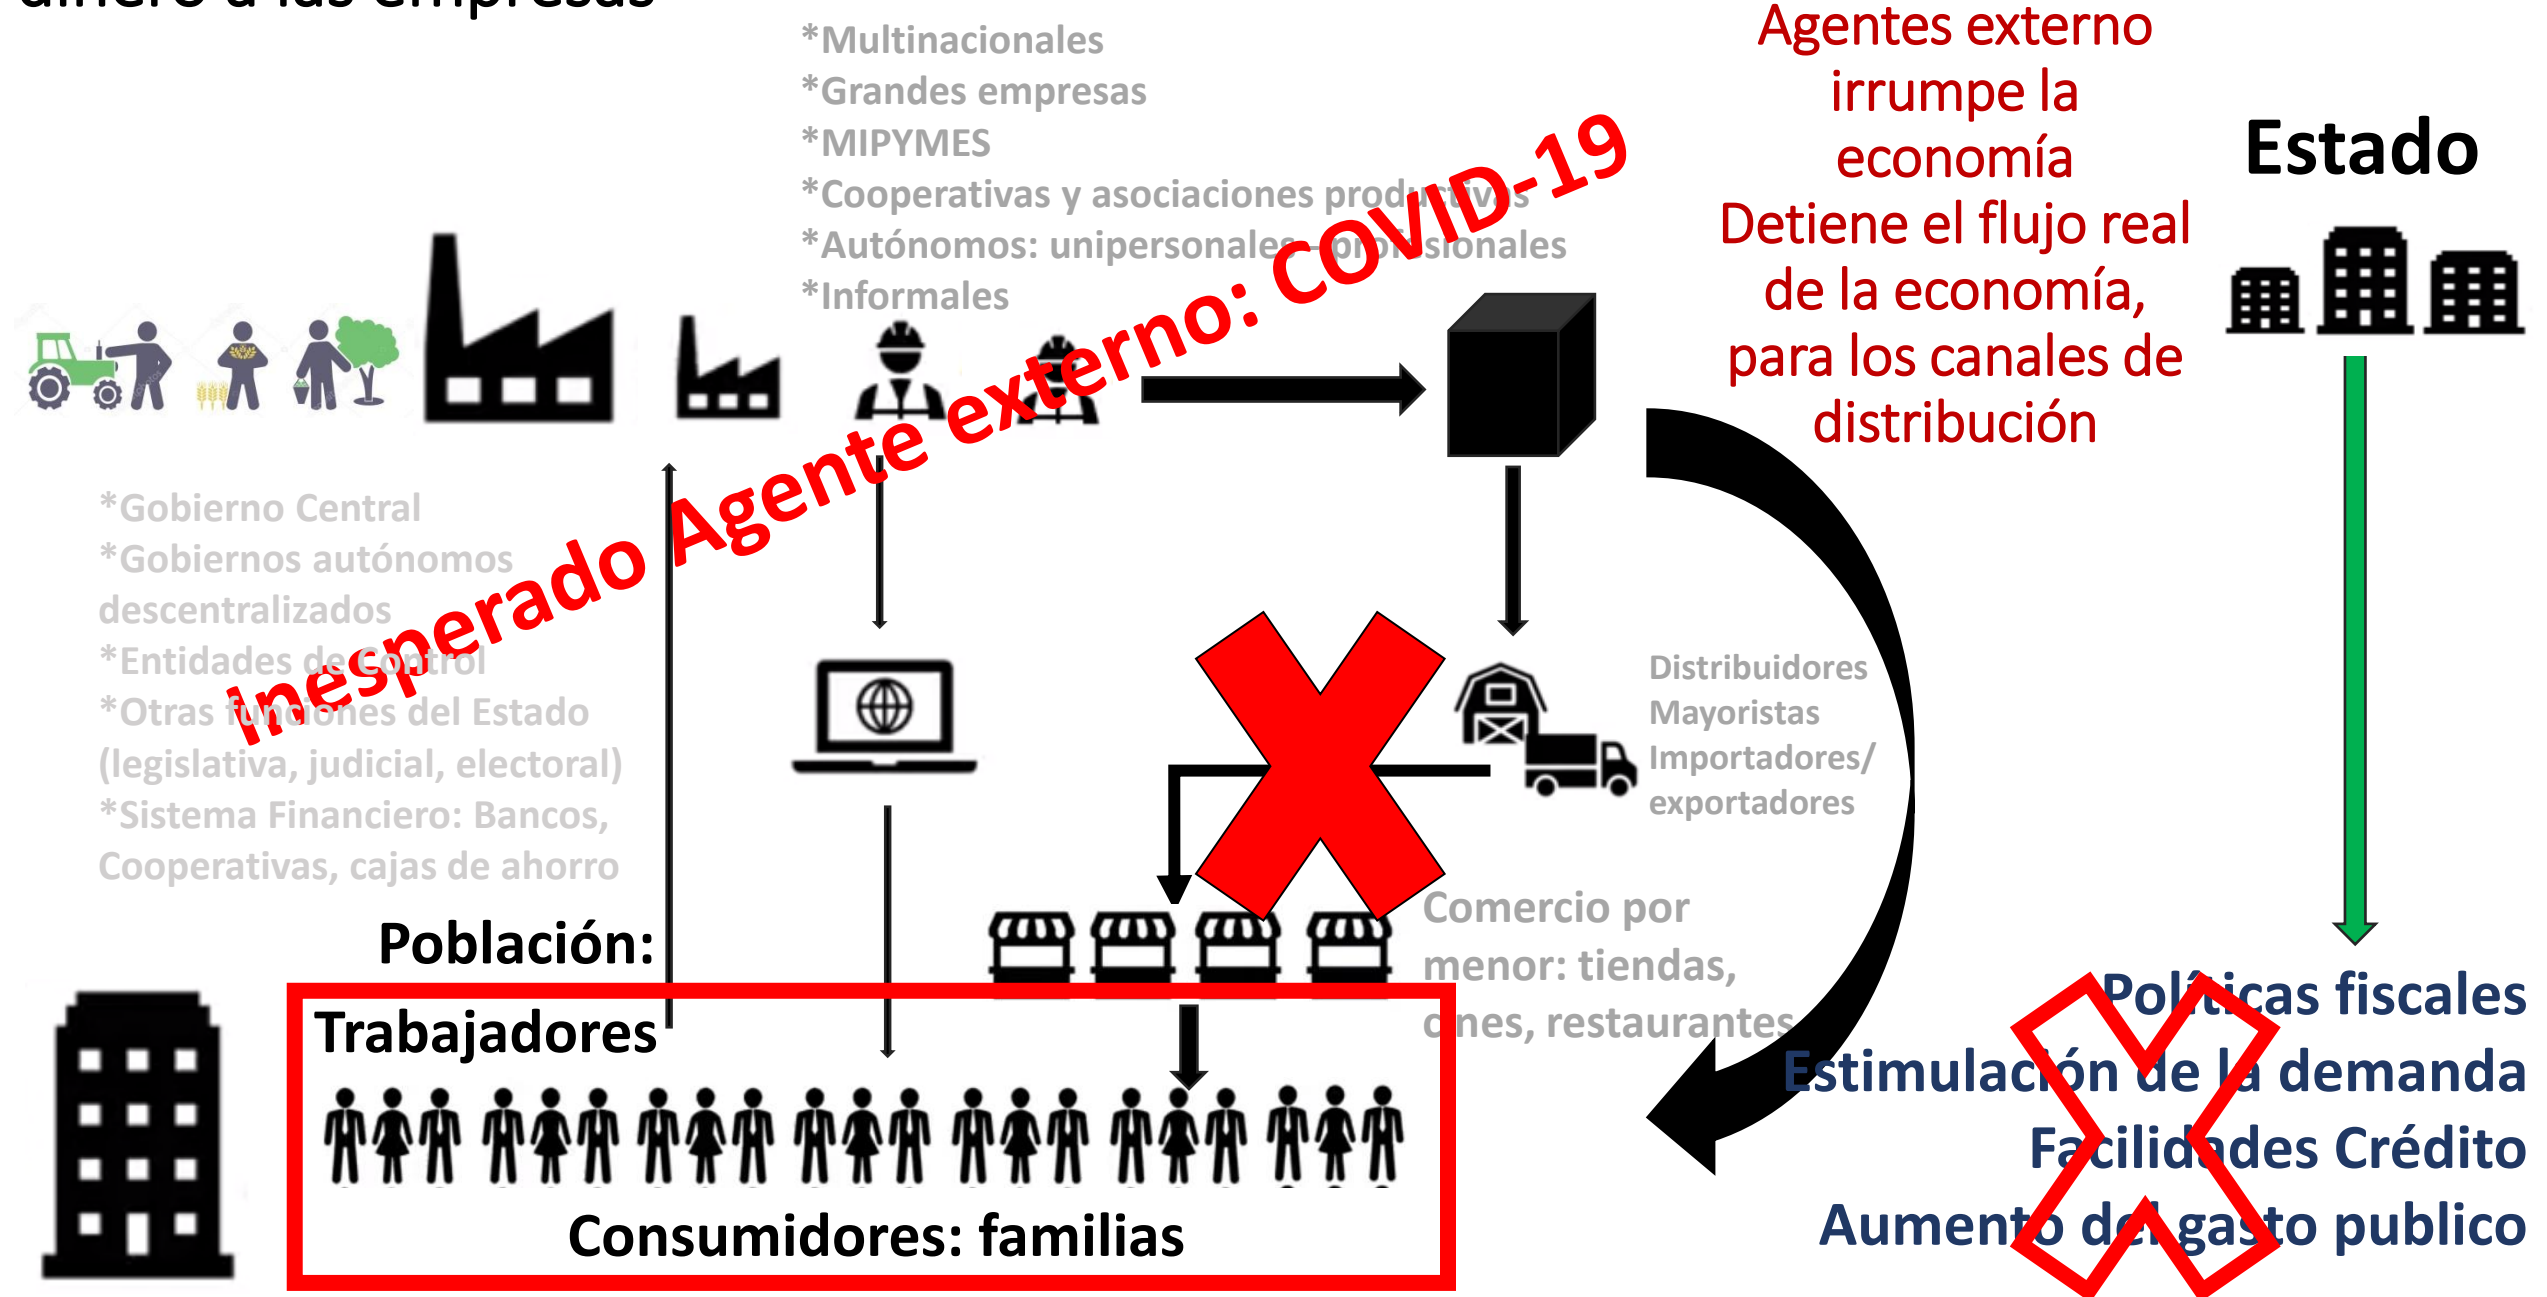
dinero a las empresas

*Multinacionales
*Grandes empresas
*MIPYMES
*Cooperativas y asociaciones productivas
*Autónomos: unipersonales-profesionales
*Informales

Agentes externo irrumpe la economía
Detiene el flujo real de la economía, para los canales de distribución

Estado

Inesperado Agente externo: COVID-19

*Gobierno Central
*Gobiernos autónomos descentralizados
*Entidades de Control
*Otras funciones del Estado (legislativa, judicial, electoral)
*Sistema Financiero: Bancos, Cooperativas, cajas de ahorro

Distribuidores
Mayoristas
Importadores/ exportadores

Comercio por menor: tiendas, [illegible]nes, restaurantes

Población:
Trabajadores
Consumidores: familias

Políticas fiscales
Estimulación de la demanda
Facilidades Crédito
Aumento del gasto publico